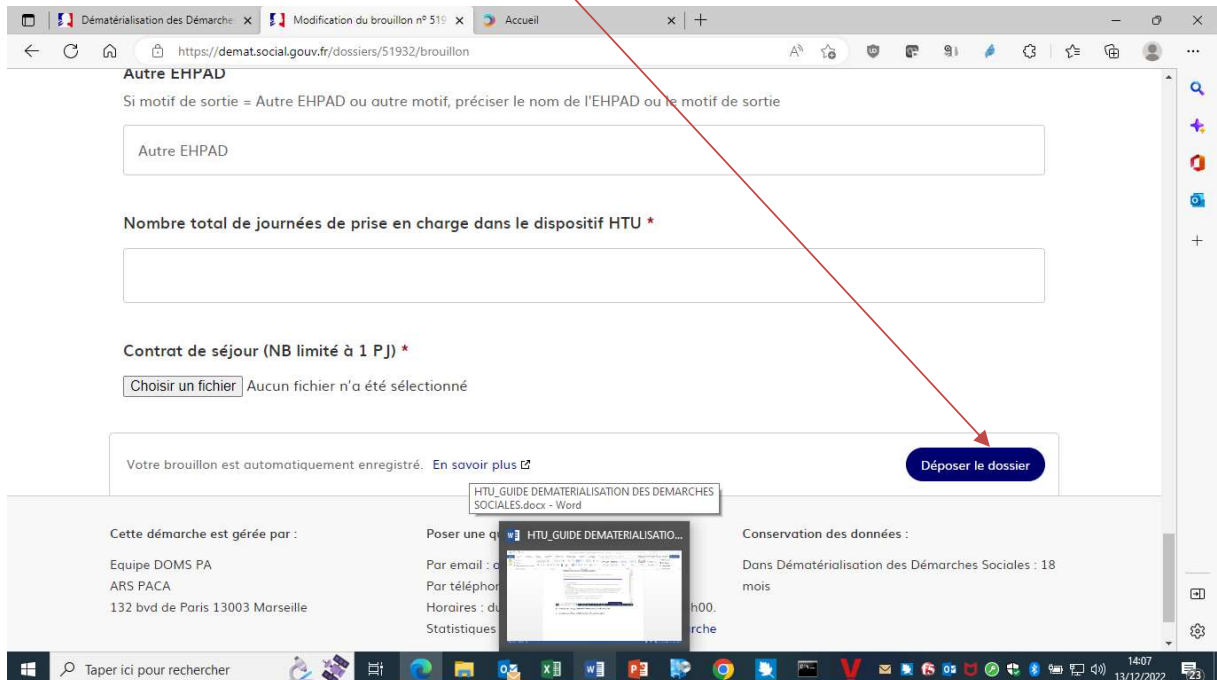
Dématérialisation des Démarche | Modification du brouillon n° 519 | Accueil

https://demat.social.gouv.fr/dossiers/51932/brouillon

Autre EHPAD

Si motif de sortie = Autre EHPAD ou autre motif, préciser le nom de l'EHPAD ou le motif de sortie

Autre EHPAD

Nombre total de journées de prise en charge dans le dispositif HTU *

Contrat de séjour (NB limité à 1 PJ) *

Choisir un fichier Aucun fichier n'a été sélectionné

Votre brouillon est automatiquement enregistré. En savoir plus

Déposer le dossier

HTU_GUIDE DEMATERIALISATION DES DEMARCHES SOCIALES.docx - Word

Cette démarche est gérée par :

Equipe DOMS PA
ARS PACA
132 bvd de Paris 13003 Marseille

Poser une q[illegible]

Par email : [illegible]
Par téléphon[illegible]
Horaires : du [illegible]h00.
Statistiques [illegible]rche

HTU_GUIDE DEMATERIALISATIO...

Conservation des données :

Dans Dématérialisation des Démarches Sociales : 18 mois

Taper ici pour rechercher

14:07
13/12/2022

23